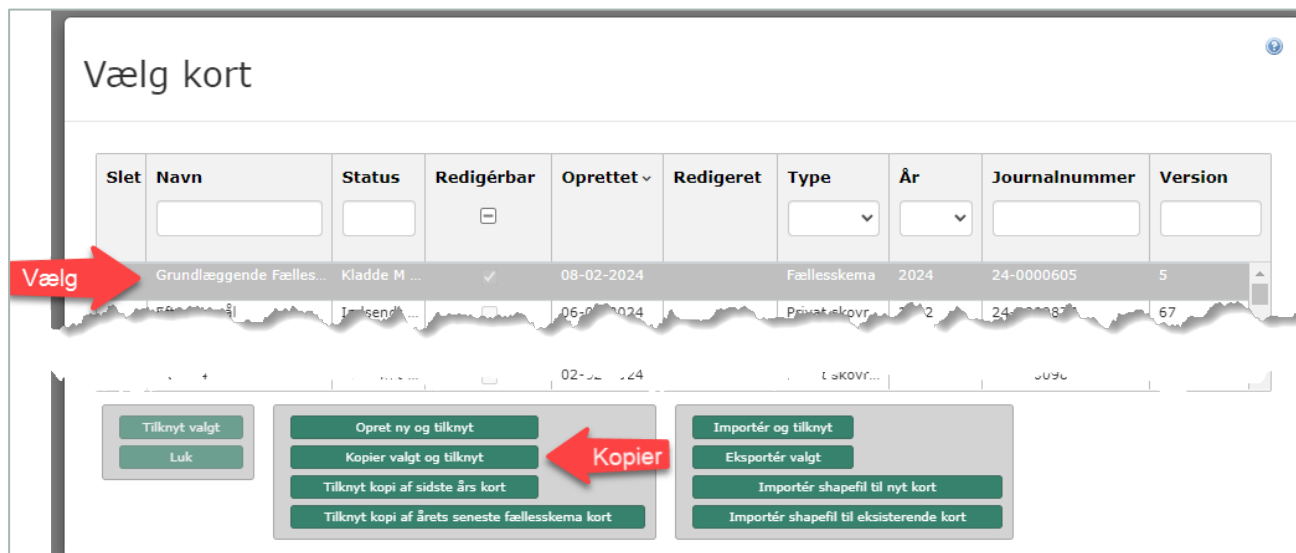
Vælg kort

| Slet | Navn | Status | Redigérbar | Oprettet | Redigeret | Type | År | Journalnummer | Version |
|---|---|---|---|---|---|---|---|---|---|
| | Grundlæggende Fælles... | Kladde M ... | | 08-02-2024 | | Fællesskema | 2024 | 24-0000605 | 5 |
| | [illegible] | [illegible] | | 06-0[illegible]2024 | | Privat skovr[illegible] | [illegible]2 | 24-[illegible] | 67 |
| | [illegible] | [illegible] | | 02-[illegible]24 | | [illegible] skovr... | | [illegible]090 | |

Vælg

Tilknyt valgt
Luk

Opret ny og tilknyt
Kopier valgt og tilknyt
Tilknyt kopi af sidste års kort
Tilknyt kopi af årets seneste fællesskema kort

Kopier

Importér og tilknyt
Eksportér valgt
Importér shapefil til nyt kort
Importér shapefil til eksisterende kort